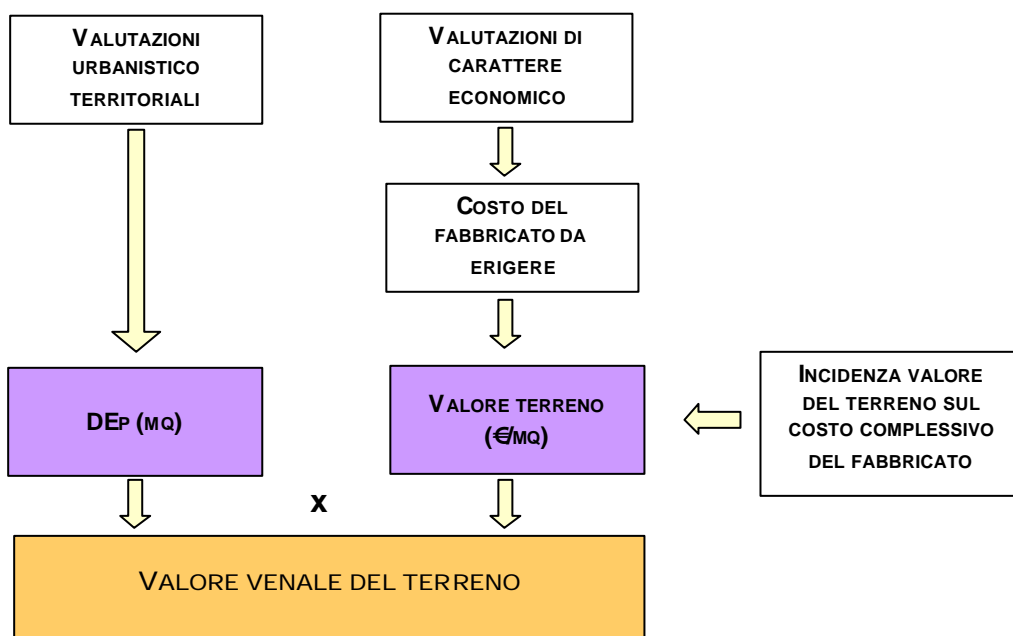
VALUTAZIONI URBANISTICO TERRITORIALI

VALUTAZIONI DI CARATTERE ECONOMICO

COSTO DEL FABBRICATO DA ERIGERE

DEP (MQ)

VALORE TERRENO (€/MQ)

INCIDENZA VALORE DEL TERRENO SUL COSTO COMPLESSIVO DEL FABBRICATO

x

VALORE VENALE DEL TERRENO